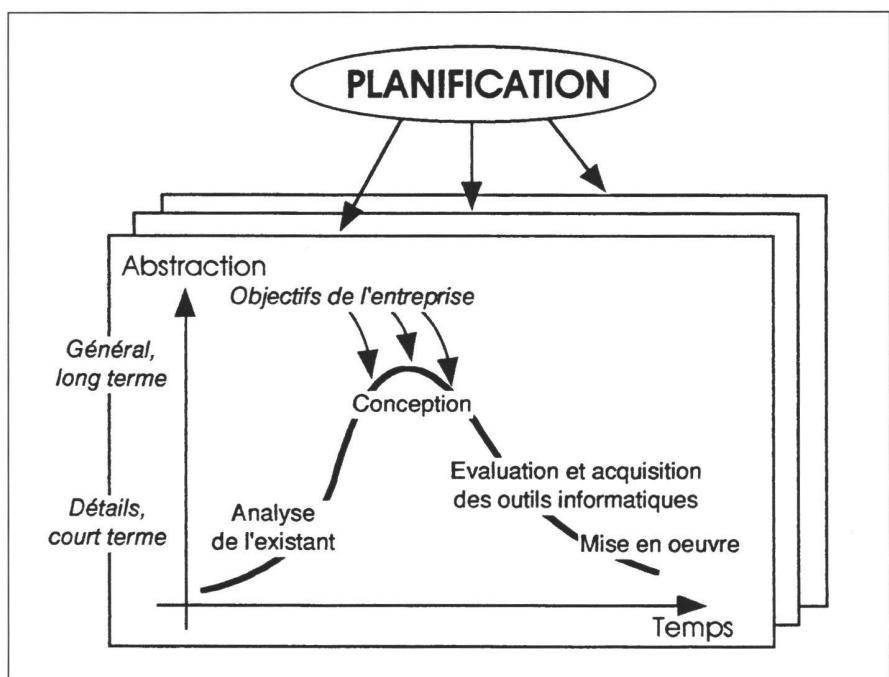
PLANIFICATION

Abstraction

Objectifs de l'entreprise

Général, long terme

Conception

Evaluation et acquisition des outils informatiques

Détails, court terme

Analyse de l'existant

Mise en oeuvre

Temps